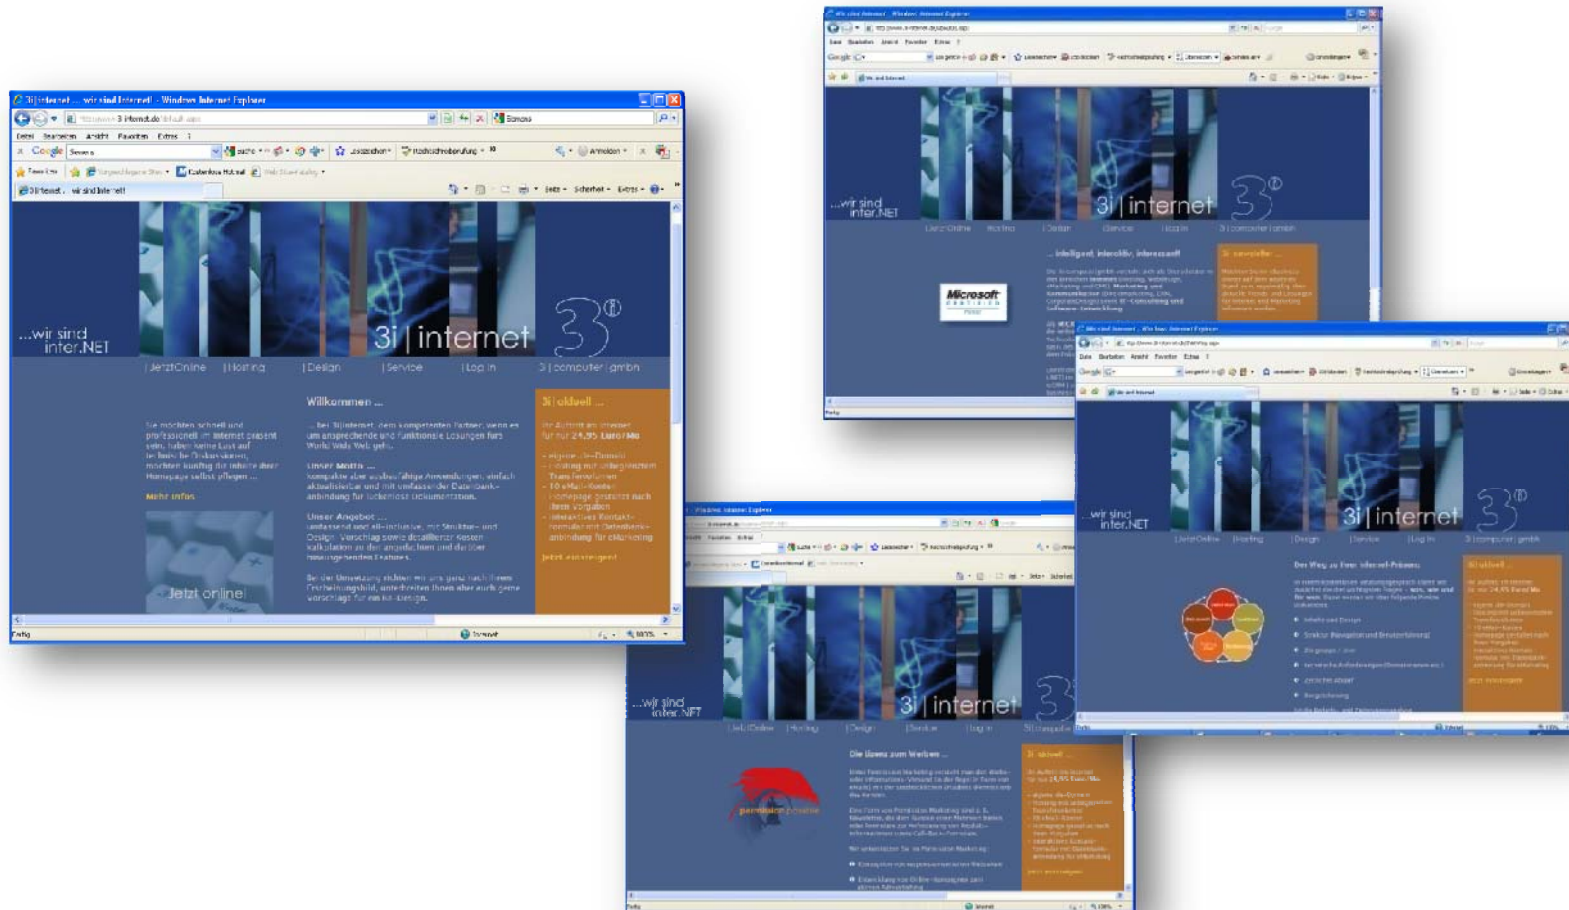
3i internet ... wir sind Internet! - Windows Internet Explorer

Datei Bearbeiten Ansicht Favoriten Extras ?

Google

3i internet ... wir sind Internet

...wir sind inter.NET

3i | internet

3

| JetztOnline | Hosting | Design | Service | Log in 3i | computer | gmbh

Willkommen ...

Sie möchten schnell und professionell im Internet präsent sein, haben keine Lust auf technische Diskussionen, möchten künftig die Inhalte ihrer Homepage selbst pflegen ...

Mehr Infos

Jetzt online!

... bei 3i internet, dem kompetenten Partner, wenn es um ansprechende und funktionelle Lösungen fürs World Wide Web geht.

Unser Motto ...
kompakte aber ausbaufähige Anwendungen, einfach aktualisierbar und mit umfassender Datenbankanbindung für lückenlose Dokumentation.

Unser Angebot ...
umfassend und all-inclusive, mit Struktur- und Design- Vorschlag sowie detaillierter Kosten kalkulation zu den angefragten und darüber hinausgehenden Features.

Bei der Umsetzung richten wir uns ganz nach Ihrem Erscheinungsbild, unterbreiten Ihnen aber auch gerne Vorschläge für ein Re-Design.

3i | aktuell ...

Ihr Auftritt im Internet für nur 24,95 Euro/Mo

Jetzt einsteigen!

Fertig

Internet

100%

...wir sind inter.NET

3i | internet

3

... intelligent, interaktiv, interessant!

Microsoft

...wir sind inter.NET

3i | internet

3

Der Weg zu Ihrer Internet-Präsenz

...wir sind inter.NET

3i | internet

Die Ideen zum Werben ...